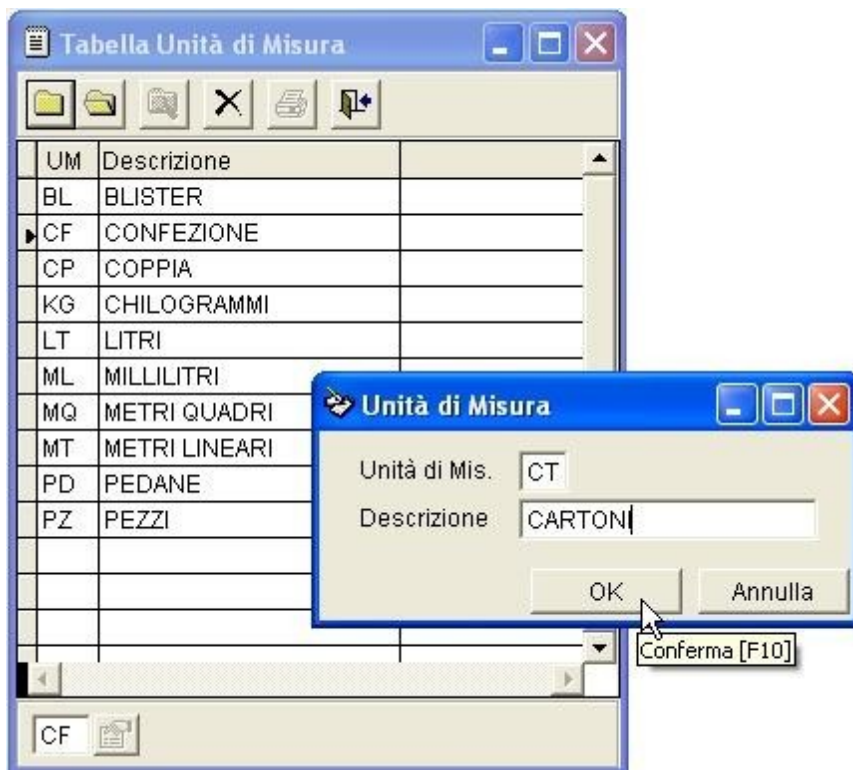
Tabella Unità di Misura

| UM | Descrizione |
|---|---|
| BL | BLISTER |
| CF | CONFEZIONE |
| CP | COPPIA |
| KG | CHILOGRAMMI |
| LT | LITRI |
| ML | MILLILITRI |
| MQ | METRI QUADRI |
| MT | METRI LINEARI |
| PD | PEDANE |
| PZ | PEZZI |

CF

Unità di Misura

Unità di Mis. CT

Descrizione CARTONI

OK

Annulla

Conferma [F10]